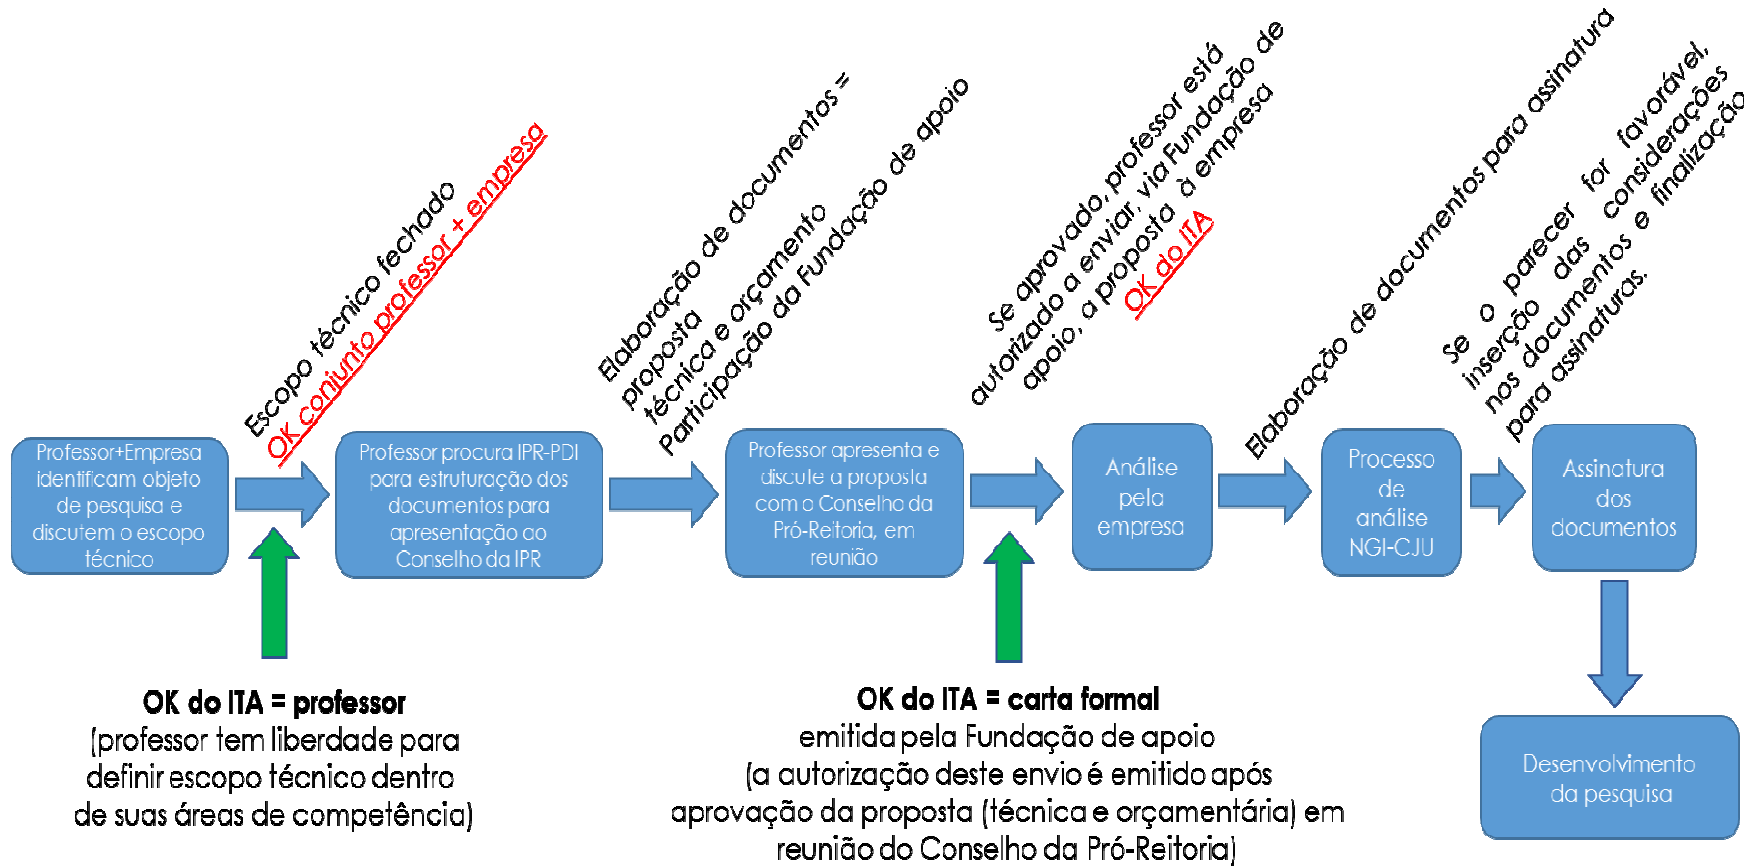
Professor+Empresa identificam objeto de pesquisa e discutem o escopo técnico

Escopo técnico fechado
OK conjunto professor + empresa

Professor procura IPR-PDI para estruturação dos documentos para apresentação ao Conselho da IPR

Elaboração de documentos = proposta técnica e orçamento
Participação da Fundação de apoio

Professor apresenta e discute a proposta com o Conselho da Pró-Reitoria, em reunião

Se aprovado, professor está autorizado a enviar, via Fundação de apoio, a proposta à empresa
OK do ITA

Análise pela empresa

Elaboração de documentos para assinatura

Processo de análise NGI-CJU

Se o parecer for favorável, inserção das considerações nos documentos e finalização para assinaturas.

Assinatura dos documentos

Desenvolvimento da pesquisa

OK do ITA = professor
(professor tem liberdade para definir escopo técnico dentro de suas áreas de competência)

OK do ITA = carta formal
emitida pela Fundação de apoio
(a autorização deste envio é emitido após aprovação da proposta (técnica e orçamentária) em reunião do Conselho da Pró-Reitoria)